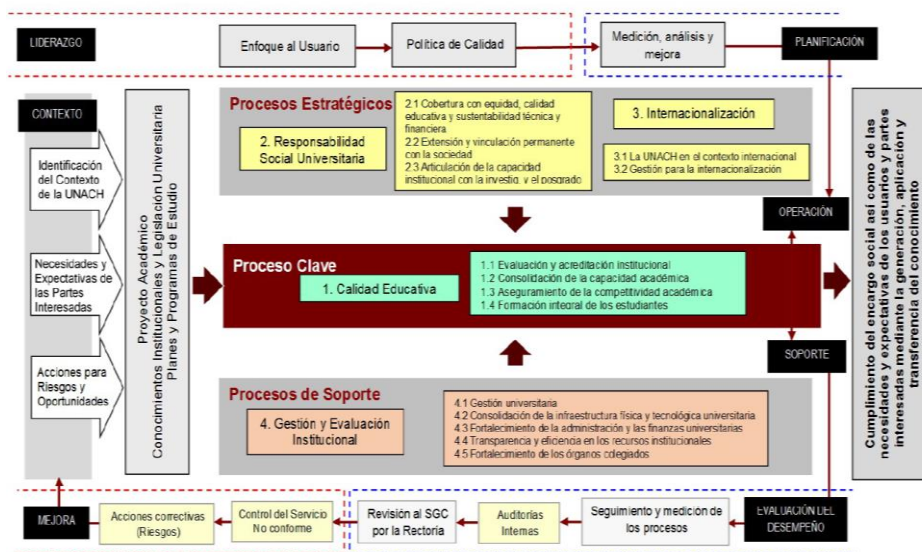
LIDERAZGO

Enfoque al Usuario

Política de Calidad

Medición, análisis y mejora

PLANIFICACIÓN

CONTEXTO

Identificación del Contexto de la UNACH

Necesidades y Expectativas de las Partes Interesadas

Acciones para Riesgos y Oportunidades

Proyecto Académico
Conocimientos Institucionales y Legislación Universitaria
Planes y Programas de Estudio

Procesos Estratégicos

2. Responsabilidad Social Universitaria

2.1 Cobertura con equidad, calidad educativa y sustentabilidad técnica y financiera
2.2 Extensión y vinculación permanente con la sociedad
2.3 Articulación de la capacidad institucional con la investig. y el posgrado

3. Internacionalización

3.1 La UNACH en el contexto internacional
3.2 Gestión para la internacionalización

OPERACIÓN

Proceso Clave

1. Calidad Educativa

1.1 Evaluación y acreditación institucional
1.2 Consolidación de la capacidad académica
1.3 Aseguramiento de la competitividad académica
1.4 Formación integral de los estudiantes

SOPORTE

Procesos de Soporte

4. Gestión y Evaluación Institucional

4.1 Gestión universitaria
4.2 Consolidación de la infraestructura física y tecnológica universitaria
4.3 Fortalecimiento de la administración y las finanzas universitarias
4.4 Transparencia y eficiencia en los recursos institucionales
4.5 Fortalecimiento de los órganos colegiados

Cumplimiento del encargo social así como de las necesidades y expectativas de los usuarios y partes interesadas mediante la generación, aplicación y transferencia del conocimiento

MEJORA

Acciones correctivas (Riesgos)

Control del Servicio No conforme

Revisión al SGC por la Rectoría

Auditorías Internas

Seguimiento y medición de los procesos

EVALUACIÓN DEL DESEMPEÑO